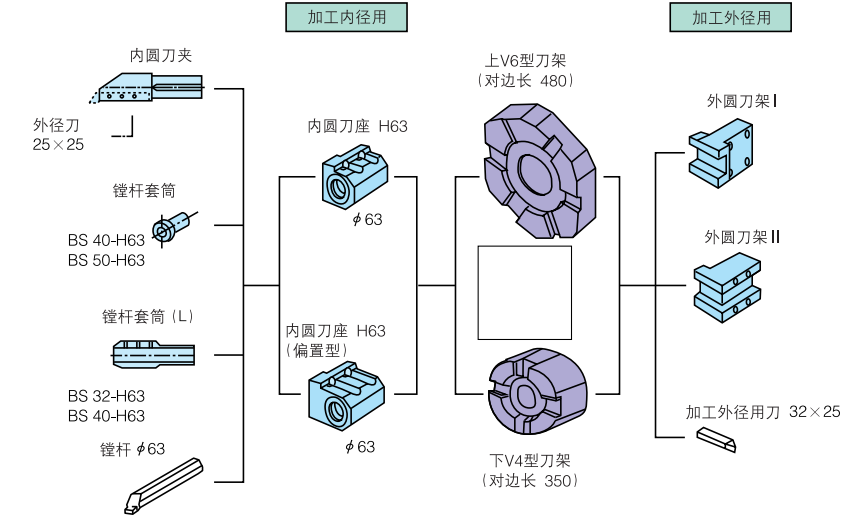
加工内径用

加工外径用

内圆刀夹

外径刀
25×25

镗杆套筒

BS 40-H63
BS 50-H63

镗杆套筒（L）

BS 32-H63
BS 40-H63

镗杆 $\phi$63

内圆刀座 H63

$\phi$63

内圆刀座 H63
（偏置型）

$\phi$63

上V6型刀架
（对边长 480）

下V4型刀架
（对边长 350）

外圆刀架 I

外圆刀架 II

加工外径用刀 32×25